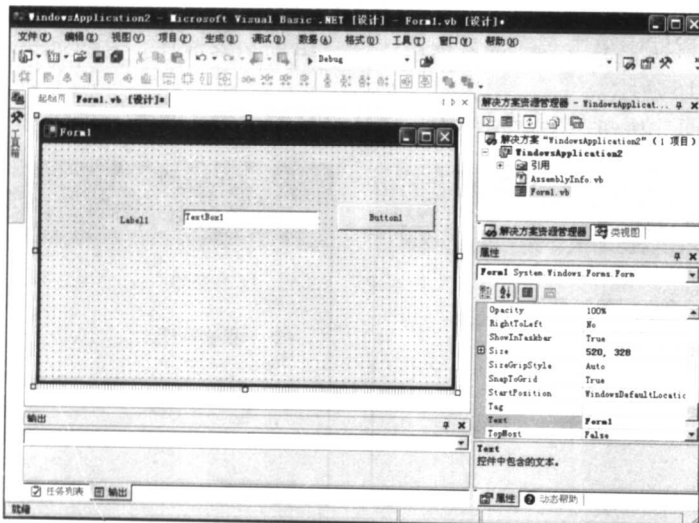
WindowsApplication2 - Microsoft Visual Basic .NET [设计] - Form1.vb [设计]*

文件(F) 编辑(E) 视图(V) 项目(P) 生成(B) 调试(D) 数据(A) 格式(O) 工具(T) 窗口(W) 帮助(H)

Debug

起始页 Form1.vb [设计]*

工具箱

Form1

Label1

TextBox1

Button1

解决方案资源管理器 - WindowsApplicat...

解决方案 "WindowsApplication2" (1 项目)

WindowsApplication2

引用

AssemblyInfo.vb

Form1.vb

解决方案资源管理器 类视图

属性

Form1 System.Windows.Forms.Form

| | |
|---|---|
| Opacity | 100% |
| RightToLeft | No |
| ShowInTaskbar | True |
| Size | 520, 328 |
| SizeGripStyle | Auto |
| SnapToGrid | True |
| StartPosition | WindowsDefaultLocatic |
| Tag | |
| Text | Form1 |
| TopMost | False |

Text
控件中包含的文本。

属性 动态帮助

输出

任务列表 输出

就绪